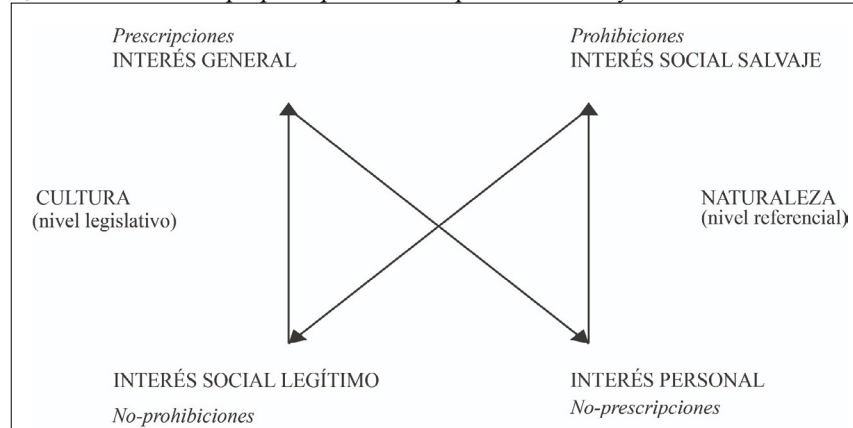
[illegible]

Prescripciones
INTERÉS GENERAL

Prohibiciones
INTERÉS SOCIAL SALVAJE

CULTURA
(nivel legislativo)

NATURALEZA
(nivel referencial)

INTERÉS SOCIAL LEGÍTIMO
No-prohibiciones

INTERÉS PERSONAL
No-prescripciones